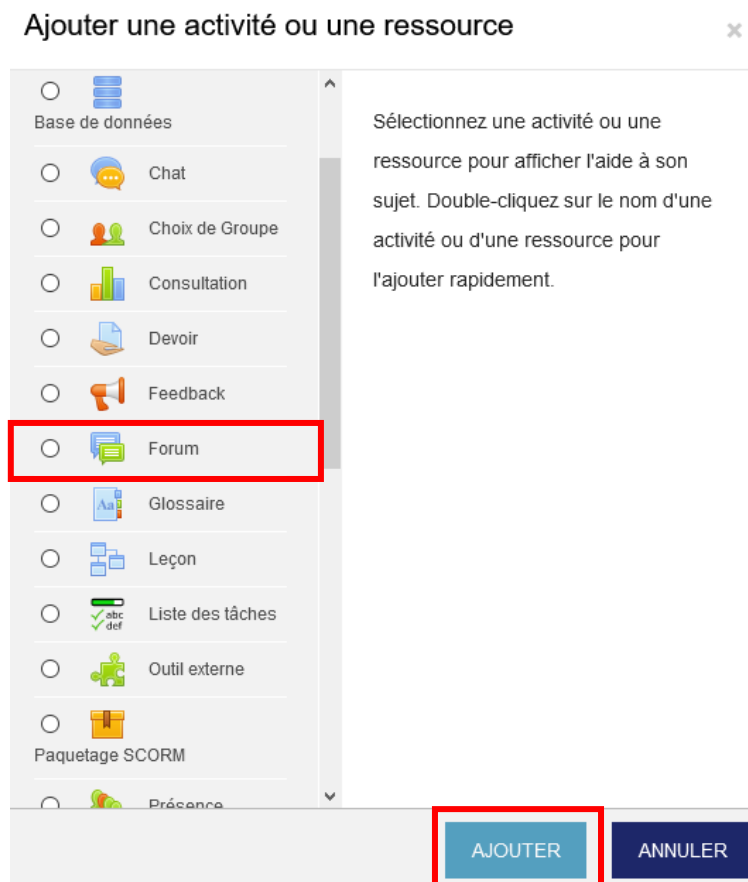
Ajouter une activité ou une ressource

×

Base de données

Chat

Choix de Groupe

Consultation

Devoir

Feedback

Forum

Glossaire

Leçon

Liste des tâches

abc def

Outil externe

Paquetage SCORM

Présence

Sélectionnez une activité ou une ressource pour afficher l'aide à son sujet. Double-cliquez sur le nom d'une activité ou d'une ressource pour l'ajouter rapidement.

AJOUTER

ANNULER